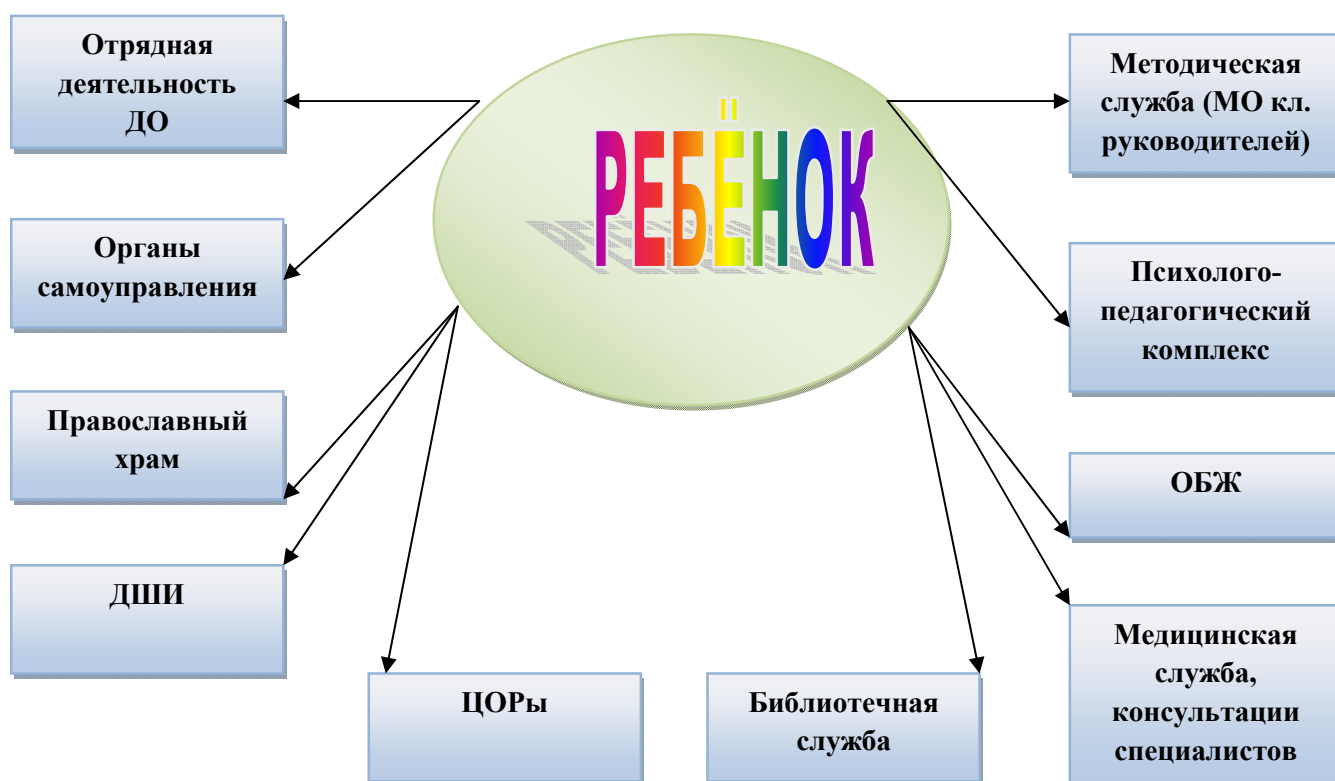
РЕБЁНОК

Отрядная деятельность ДО

Органы самоуправления

Православный храм

ДШИ

ЦОРы

Библиотечная служба

Методическая служба (МО кл. руководителей)

Психолого-педагогический комплекс

ОБЖ

Медицинская служба, консультации специалистов